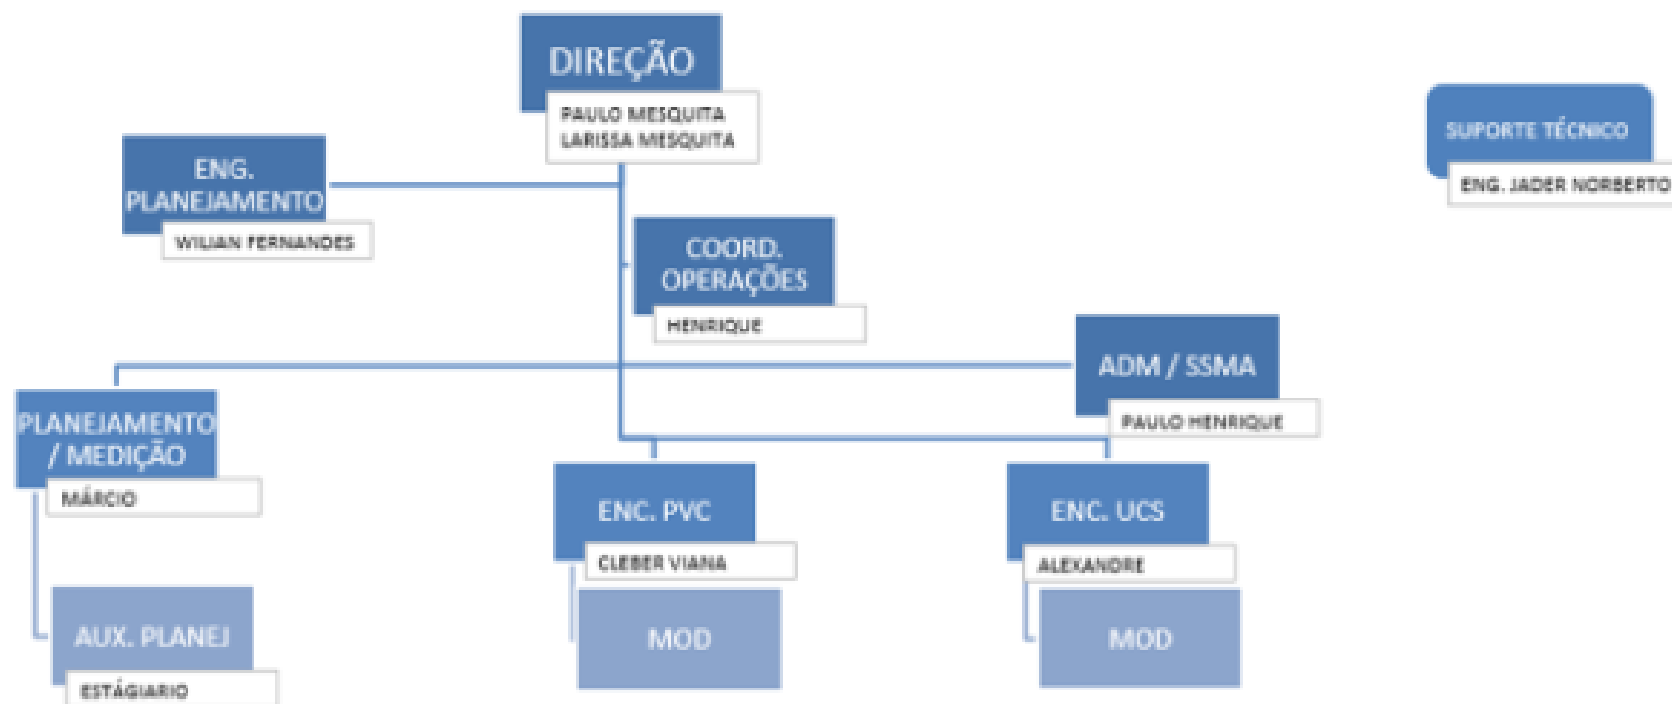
DIREÇÃO

PAULO MESQUITA
LARISSA MESQUITA

SUPORTE TÉCNICO

ENG. JADER NORBERTO

ENG. PLANEJAMENTO

WILIAN FERNANDES

COORD. OPERAÇÕES

HENRIQUE

ADM / SSMA

PAULO HENRIQUE

PLANEJAMENTO / MEDIÇÃO

MÁRCIO

ENC. PVC

CLEBER VIANA

ENC. UCS

ALEXANDRE

AUX. PLANEJ

ESTÁGIARIO

MOD

MOD